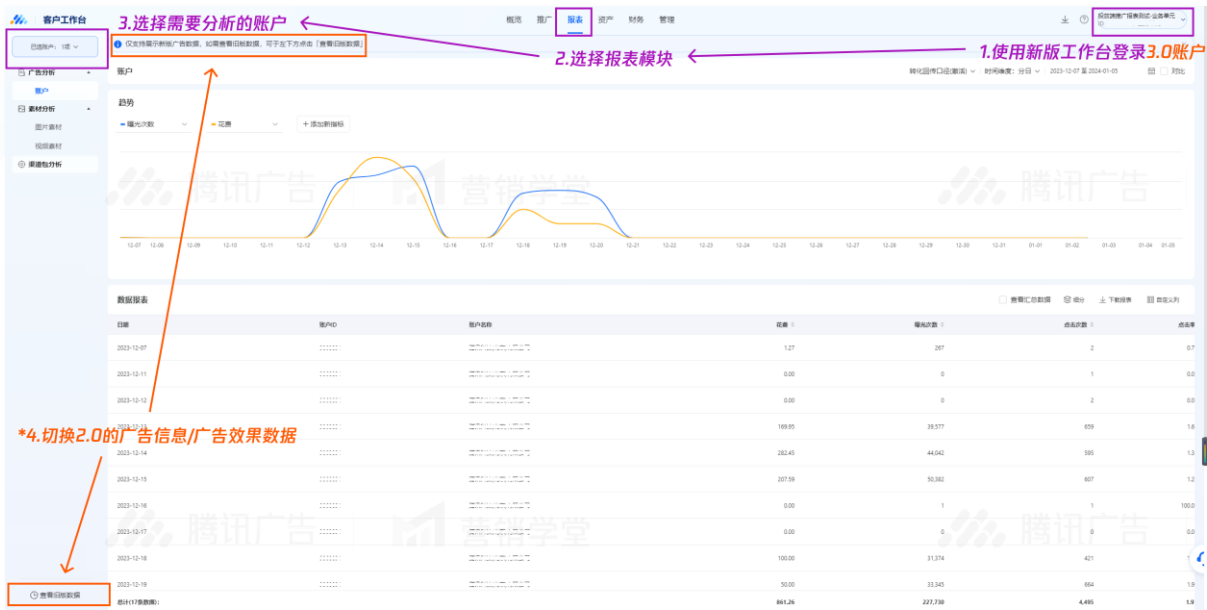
客户工作台

3.选择需要分析的账户

概览 推广 报表 资产 财务 管理

2.选择报表模块

1.使用新版工作台登录3.0账户

已选账户：1個

仅支持展示新版广告数据，如需查看旧版数据，可于左下方点击「查看旧版数据」

广告分析
账户
素材分析
图片素材
视频素材
渠道包分析

账户

转化回传口径(默认) 时间维度：分日 2023-12-07 至 2024-01-05 对比

趋势

曝光次数
花费
+ 添加新指标

12-07 12-08 12-09 12-10 12-11 12-12 12-13 12-14 12-15 12-16 12-17 12-18 12-19 12-20 12-21 12-22 12-23 12-24 12-25 12-26 12-27 12-28 12-29 12-30 12-31 01-01 01-02 01-03 01-04 01-05

腾讯广告 营销学堂 腾讯广告

数据报表

查看汇总数据 细分 下载报表 自定义列

| 日期 | 账户ID | 账户名称 | 花费 | 曝光次数 | 点击次数 | 点击率 |
|---|---|---|---|---|---|---|
| 2023-12-07 | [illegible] | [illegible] | 1.27 | 287 | 2 | 0.7 |
| 2023-12-11 | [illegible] | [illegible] | 0.00 | 0 | 1 | 0.0 |
| 2023-12-12 | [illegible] | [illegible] | 0.00 | 0 | 2 | 0.0 |
| 2023-12-13 | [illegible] | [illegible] | 169.85 | 39,577 | 659 | 1.6 |
| 2023-12-14 | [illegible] | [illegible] | 282.45 | 44,042 | 595 | 1.3 |
| 2023-12-15 | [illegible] | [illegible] | 207.59 | 50,382 | 607 | 1.2 |
| 2023-12-16 | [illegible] | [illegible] | 0.00 | 1 | 1 | 100.0 |
| 2023-12-17 | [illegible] | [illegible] | 0.00 | 0 | 0 | 0.0 |
| 2023-12-18 | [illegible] | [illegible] | 100.00 | 31,374 | 421 | 1.3 |
| 2023-12-19 | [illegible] | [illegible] | 50.00 | 33,345 | 664 | 1.9 |
| 总计(17条数据) | | | 861.26 | 227,730 | 4,495 | 1.9 |

*4.切换2.0的广告信息/广告效果数据

查看旧版数据